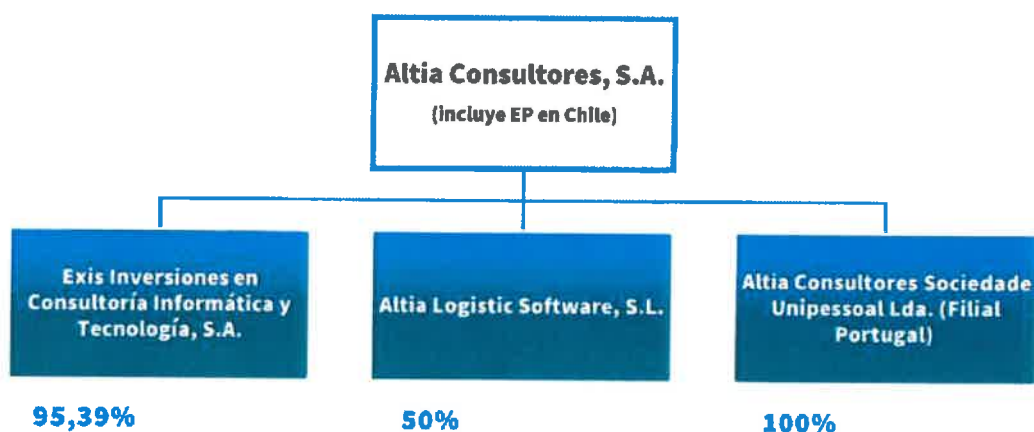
Altia Consultores, S.A.
(incluye EP en Chile)

Exis Inversiones en Consultoría Informática y Tecnología, S.A.

95,39%

Altia Logistic Software, S.L.

50%

Altia Consultores Sociedade Unipessoal Lda. (Filial Portugal)

100%